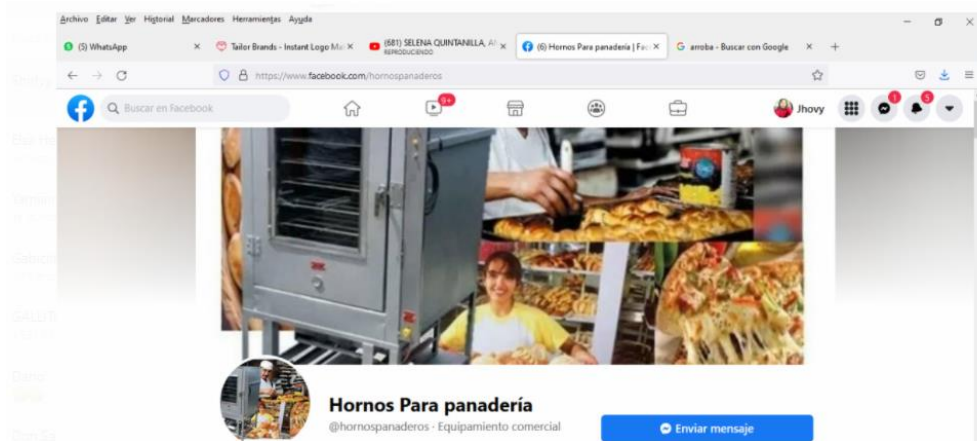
Archivo Editar Ver Historial Marcadores Herramientas Ayuda

(5) WhatsApp ×
Tailor Brands - Instant Logo Ma ×
(681) SELENA QUINTANILLA, A ×
REPRODUCIENDO
(6) Hornos Para panadería | Fa ×
G arroba - Buscar con Google ×
+

https://www.facebook.com/hornospanaderos

Buscar en Facebook
9+
Jhovy
1
5

Hornos Para panadería
@hornospanaderos · Equipamiento comercial
Enviar mensaje